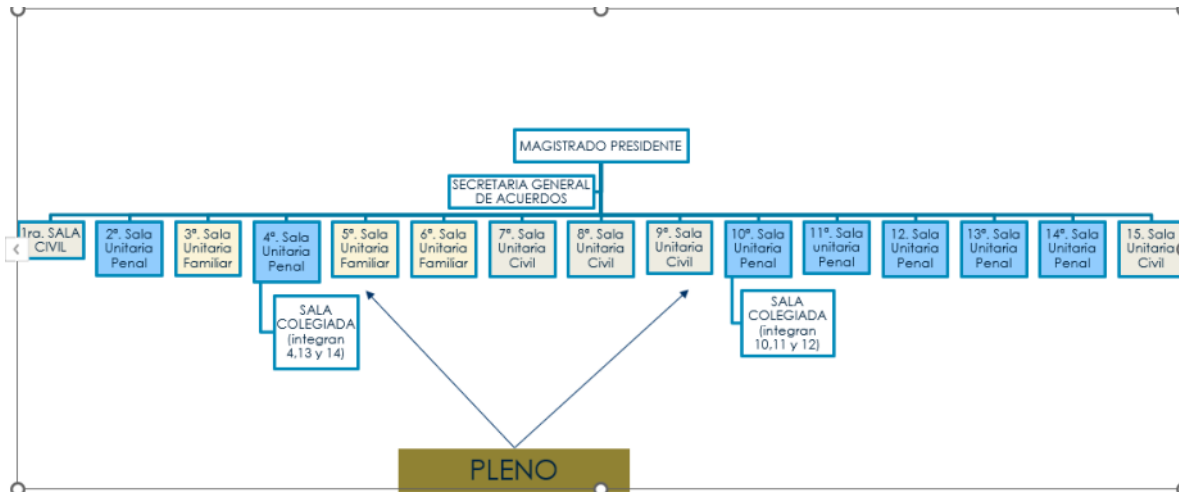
MAGISTRADO PRESIDENTE

SECRETARIA GENERAL DE ACUERDOS

1ra. SALA CIVIL

2ª. Sala Unitaria Penal

3ª. Sala Unitaria Familiar

4ª. Sala Unitaria Penal

5ª. Sala Unitaria Familiar

6ª. Sala Unitaria Familiar

7ª. Sala Unitaria Civil

8ª. Sala Unitaria Civil

9ª. Sala Unitaria Civil

10ª. Sala Unitaria Penal

11ª. Sala unitaria Penal

12. Sala Unitaria Penal

13ª. Sala Unitaria Penal

14ª. Sala Unitaria Penal

15. Sala Unitaria Civil

SALA COLEGIADA (integran 4,13 y 14)

SALA COLEGIADA (integran 10,11 y 12)

PLENO